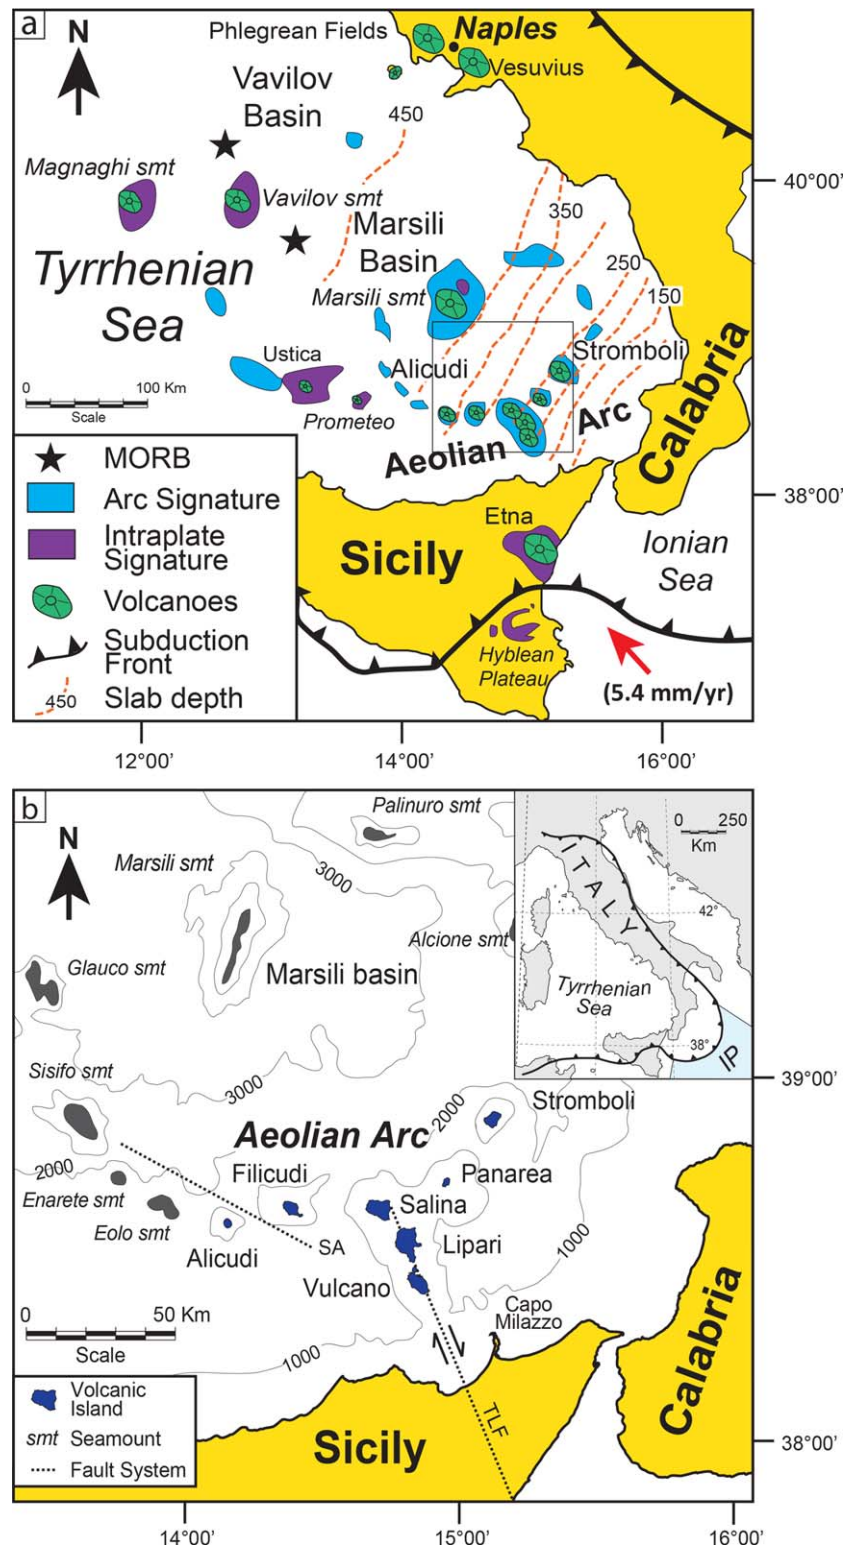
a

N

Phlegrean Fields

Naples

Vesuvius

Vavilov Basin

450

Magnaghi smt

Vavilov smt

40°00'

350

Marsili Basin

250

Tyrrhenian Sea

Marsili smt

150

Stromboli

Calabria

Ustica

Alicudi

0 100 Km
Scale

Prometeo

Aeolian Arc

MORB

Arc Signature

Intraplate Signature

Volcanoes

Subduction Front

450 Slab depth

38°00'

Etna

Sicily

Ionian Sea

Hyblean Plateau

(5.4 mm/yr)

12°00'

14°00'

16°00'

b

N

Palinuro smt

0 250 Km

Marsili smt

3000

ITALY

42°

Alcione smt

Glauco smt

Marsili basin

Tyrrhenian Sea

38°

IP

Sisifo smt

3000

39°00'

2000

Stromboli

Aeolian Arc

2000

Panarea

Filicudi

Salina

Enarete smt

Eolo smt

Alicudi

SA

Lipari

1000

Vulcano

0 50 Km
Scale

Capo Milazzo

1000

Calabria

Volcanic Island

smt Seamount

Fault System

TLF

Sicily

38°00'

14°00'

15°00'

16°00'